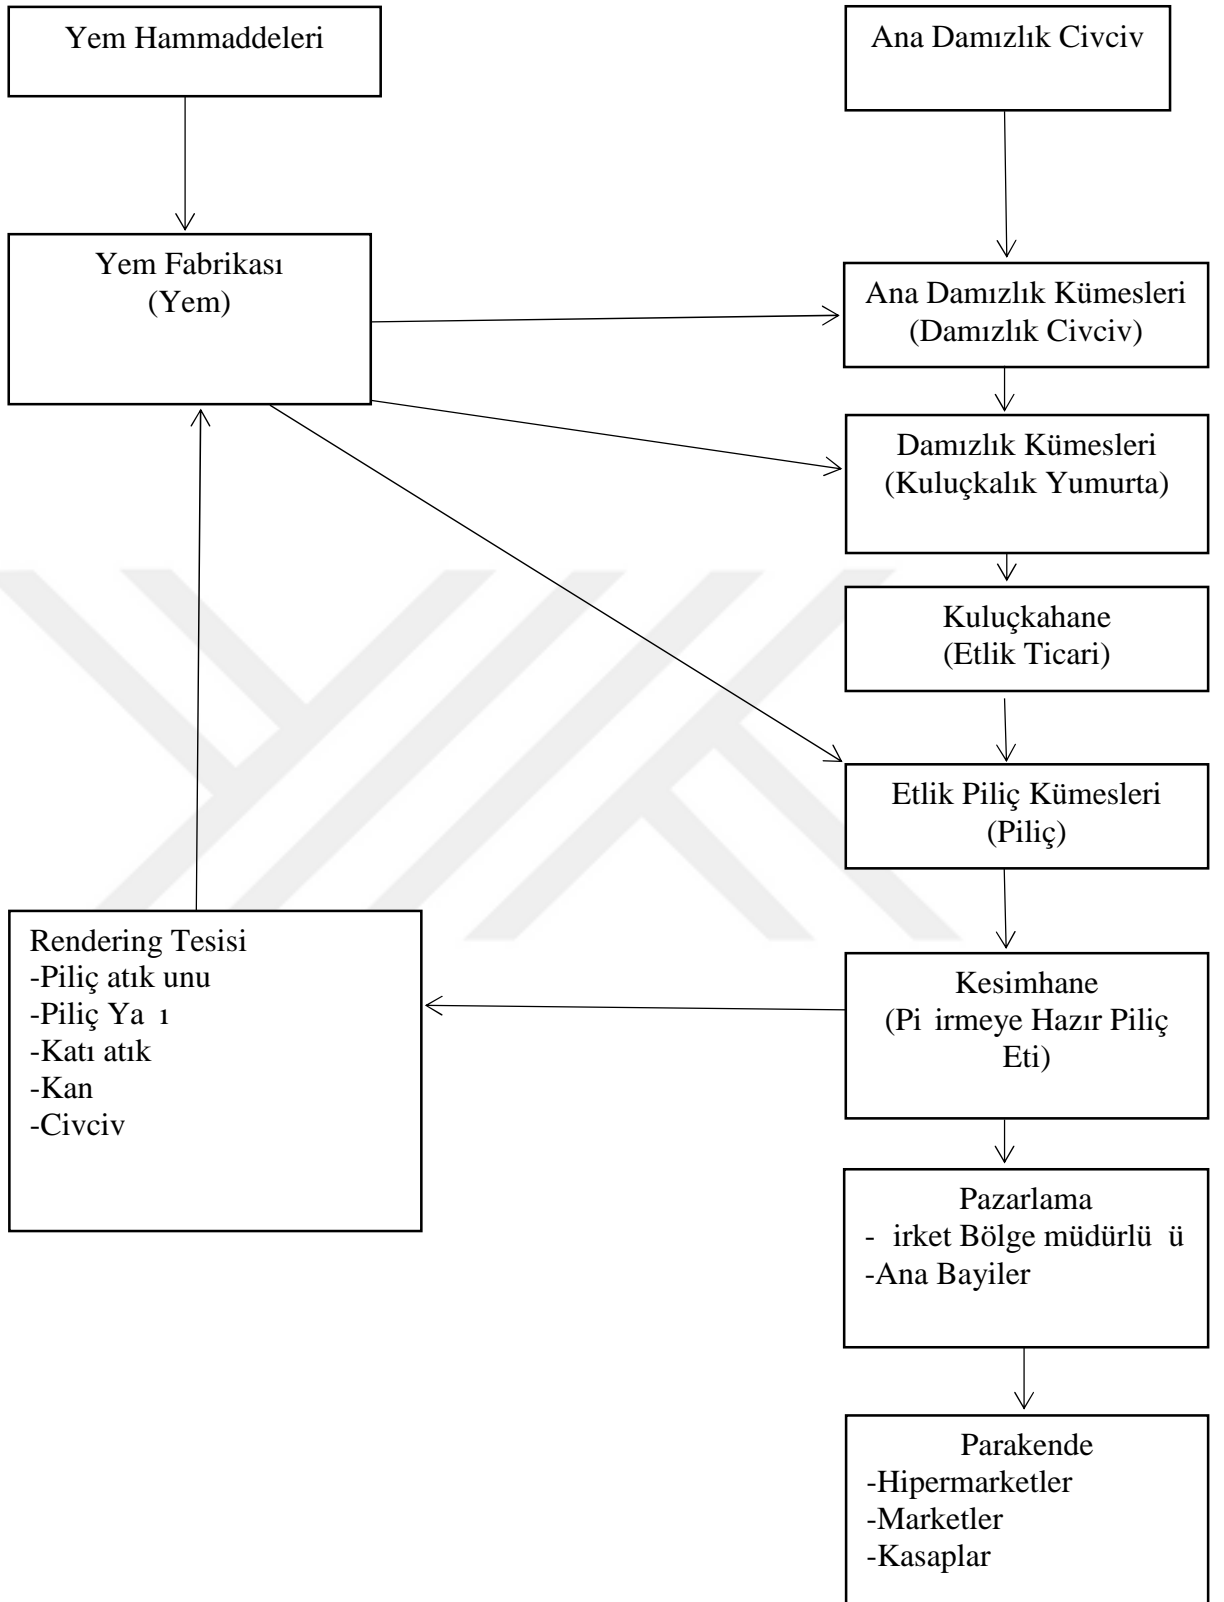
Yem Hammaddeleri

Ana Damızlık Civciv

Yem Fabrikası
(Yem)

Ana Damızlık Kümesleri
(Damızlık Civciv)

Damızlık Kümesleri
(Kuluçkalık Yumurta)

Kuluçkahane
(Etlik Ticari)

Etlik Piliç Kümesleri
(Piliç)

Rendering Tesisi
-Piliç atık unu
-Piliç Ya ı
-Katı atık
-Kan
-Civciv

Kesimhane
(Pi irmeye Hazır Piliç Eti)

Pazarlama
- irket Bölge müdürlü ü
-Ana Bayiler

Parakende
-Hipermarketler
-Marketler
-Kasaplar